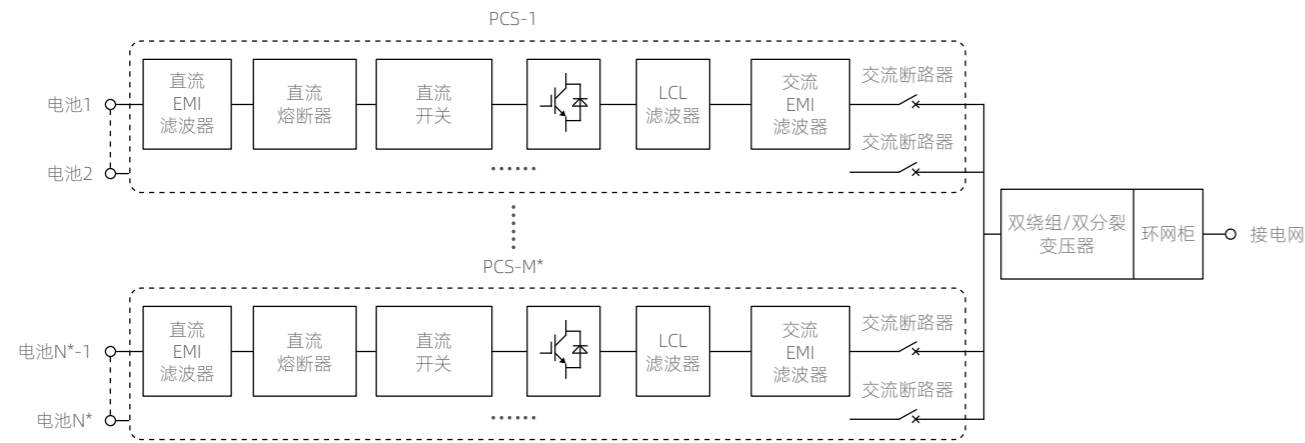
PCS-1

电池1

电池2

直流 EMI 滤波器

直流 熔断器

直流 开关

LCL 滤波器

交流 EMI 滤波器

交流断路器

交流断路器

······

PCS-M*

电池N*-1

电池N*

直流 EMI 滤波器

直流 熔断器

直流 开关

LCL 滤波器

交流 EMI 滤波器

交流断路器

交流断路器

······

双绕组/双分裂 变压器

环网柜

接电网